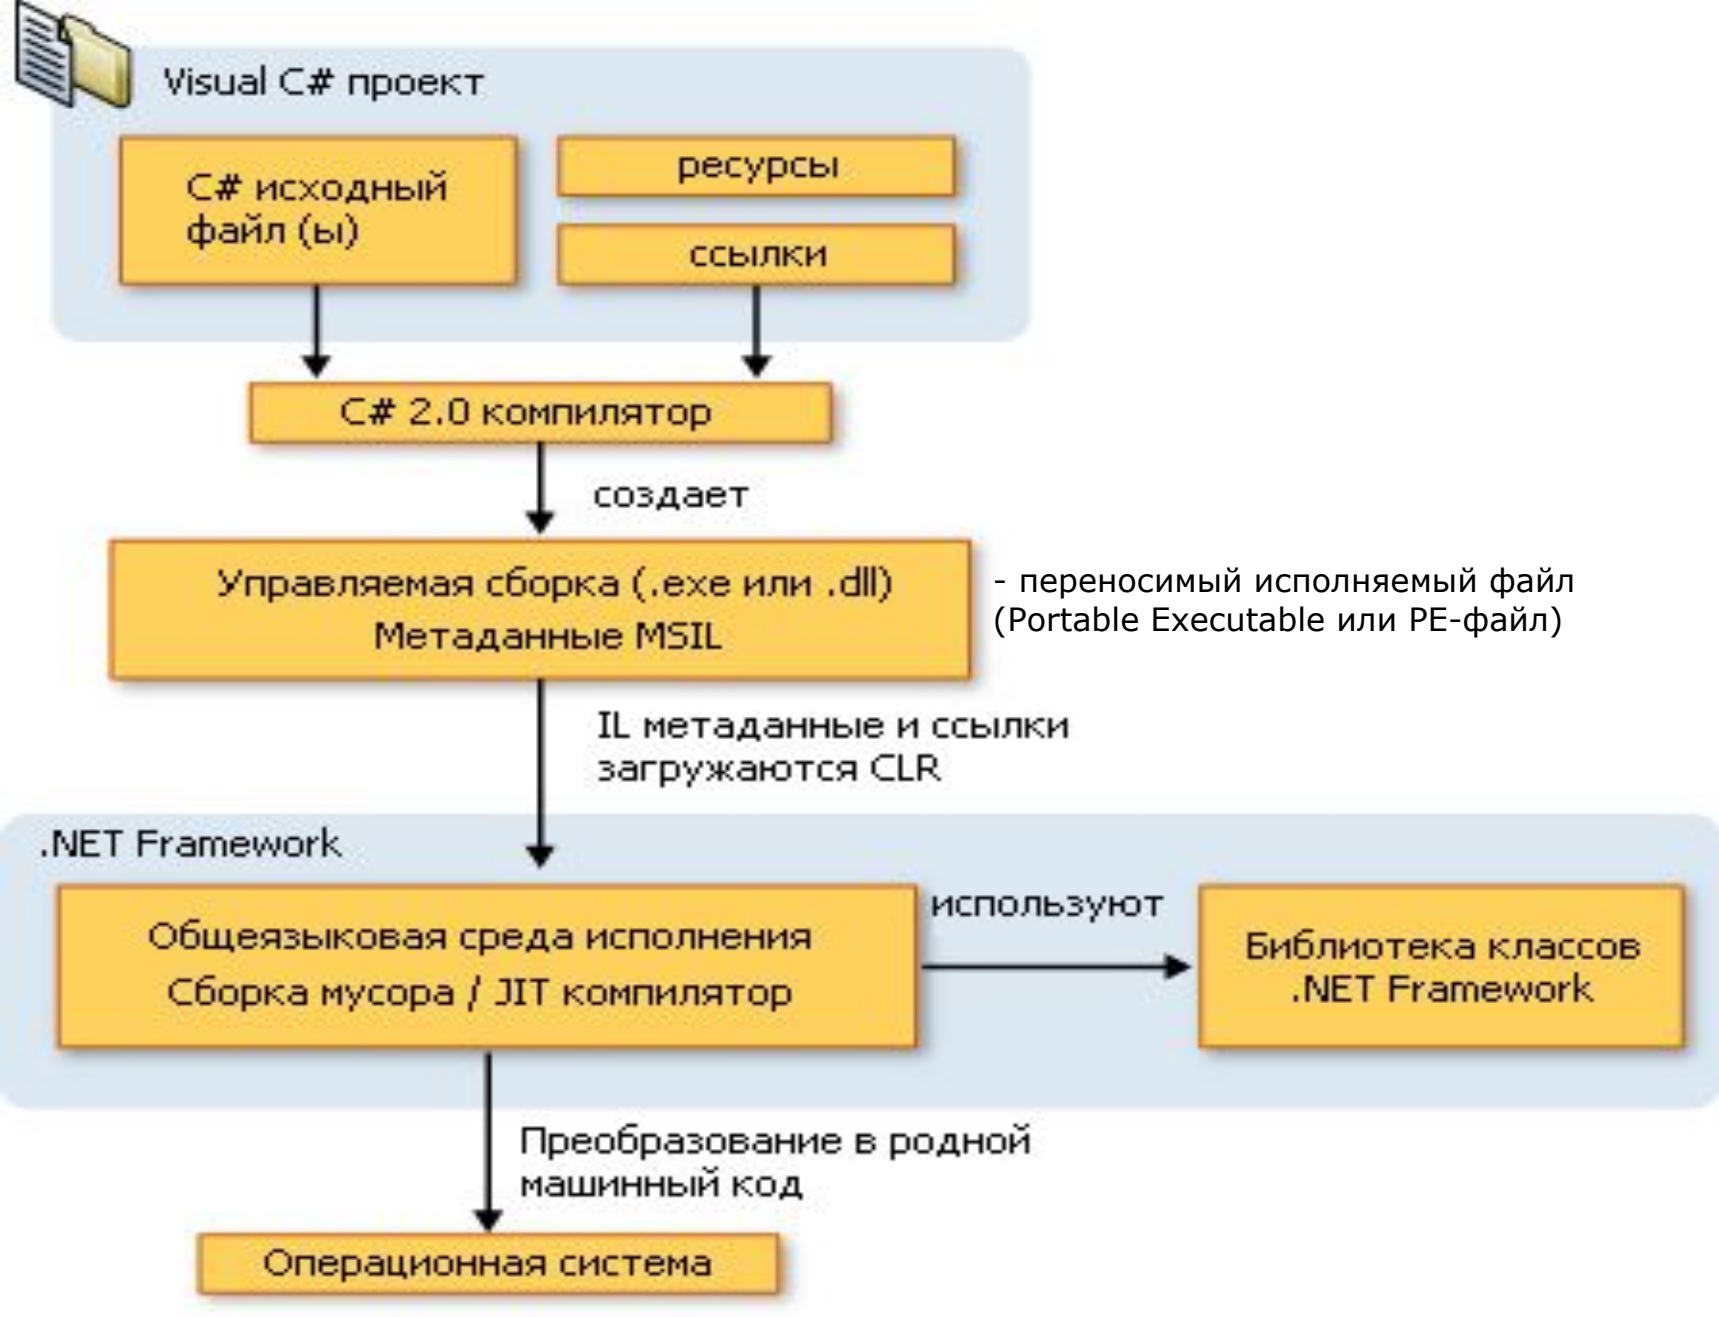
Visual C# проект

C# исходный файл (ы)

ресурсы

ссылки

C# 2.0 компилятор

создает

Управляемая сборка (.exe или .dll)
Метаданные MSIL

- переносимый исполняемый файл (Portable Executable или PE-файл)

IL метаданные и ссылки загружаются CLR

.NET Framework

Общеязыковая среда исполнения
Сборка мусора / JIT компилятор

используют

Библиотека классов .NET Framework

Преобразование в родной машинный код

Операционная система